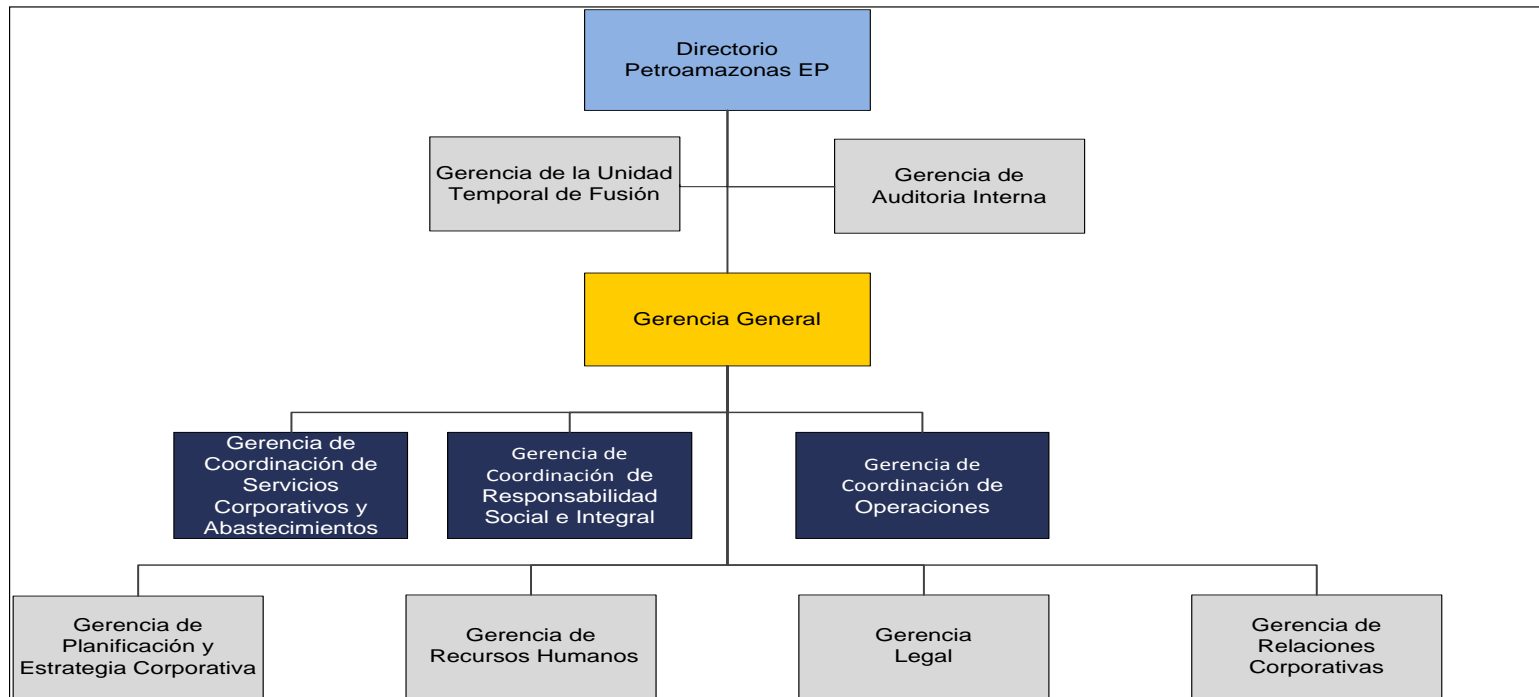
Directorio
Petroamazonas EP

Gerencia de la Unidad Temporal de Fusión

Gerencia de Auditoria Interna

Gerencia General

Gerencia de Coordinación de Servicios Corporativos y Abastecimientos

Gerencia de Coordinación de Responsabilidad Social e Integral

Gerencia de Coordinación de Operaciones

Gerencia de Planificación y Estrategia Corporativa

Gerencia de Recursos Humanos

Gerencia Legal

Gerencia de Relaciones Corporativas